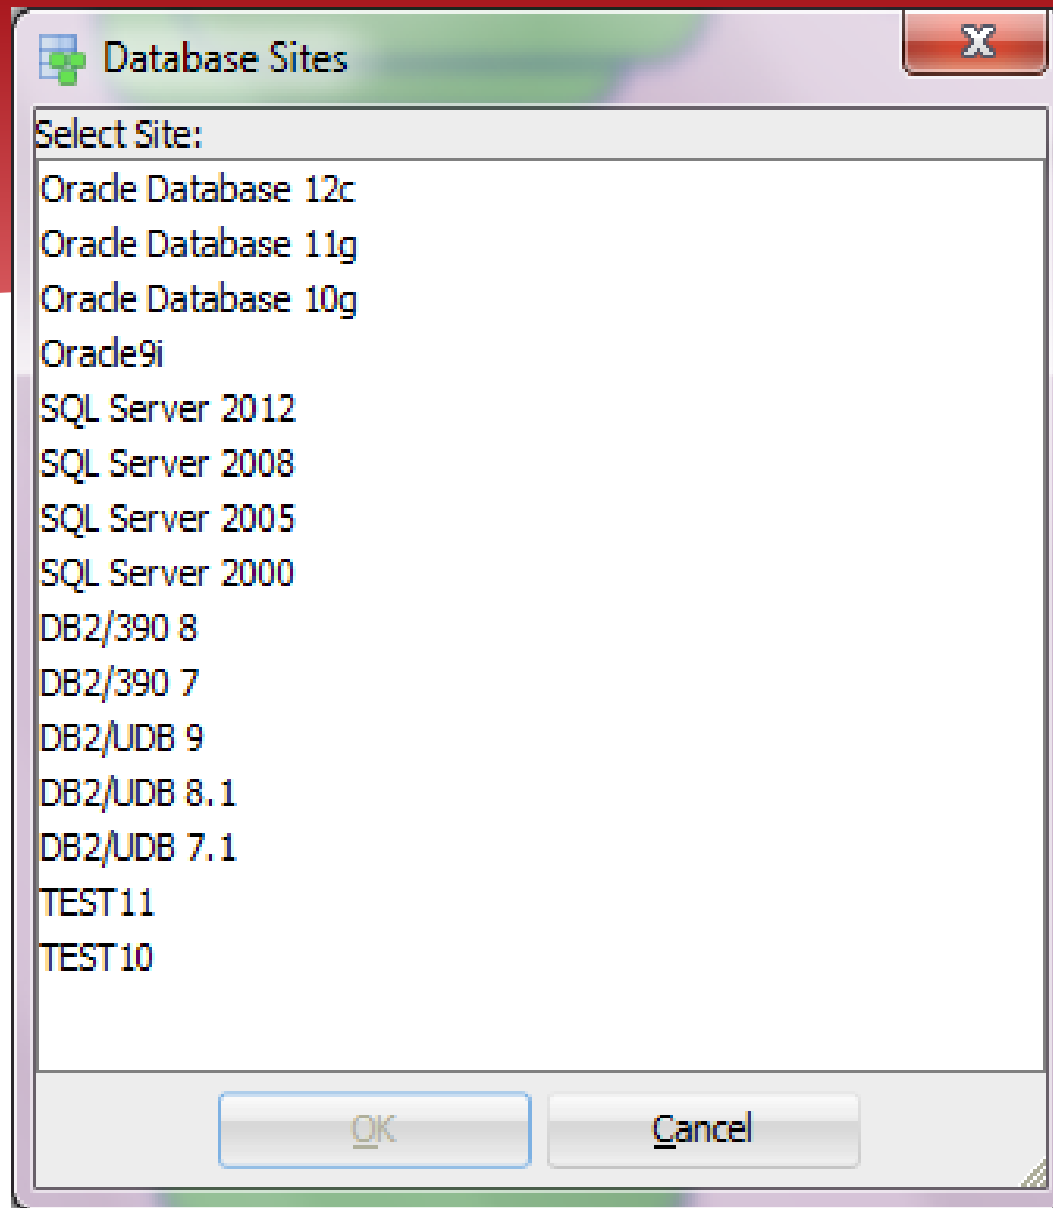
Database Sites

Select Site:

Oracle Database 12c
Oracle Database 11g
Oracle Database 10g
Oracle9i
SQL Server 2012
SQL Server 2008
SQL Server 2005
SQL Server 2000
DB2/390 8
DB2/390 7
DB2/UDB 9
DB2/UDB 8.1
DB2/UDB 7.1
TEST11
TEST10

OK
Cancel